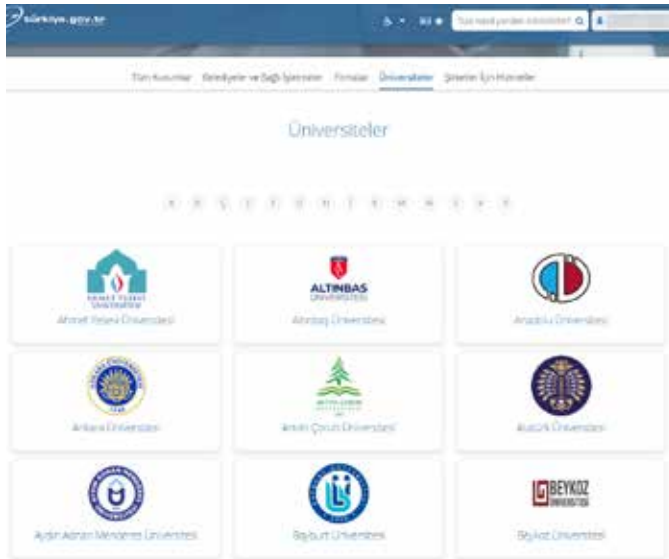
türkiye.gov.tr

Size nasıl yardım edebilirim?

Tüm Kurumlar Belediyeler ve Bağlı İşletmeler Firmalar Üniversiteler Şirketler İçin Hizmetler

Üniversiteler

A B Ç E F G H İ K M N S Y Z

AHMET YESEVİ ÜNİVERSİTESİ

Ahmet Yesevi Üniversitesi

ALTINBAŞ ÜNİVERSİTESİ

Altınbaş Üniversitesi

Anadolu Üniversitesi

Ankara Üniversitesi

Artvin Çoruh Üniversitesi

Atatürk Üniversitesi

Aydın Adnan Menderes Üniversitesi

Bayburt Üniversitesi

BEYKOZ ÜNİVERSİTESİ

Beykoz Üniversitesi